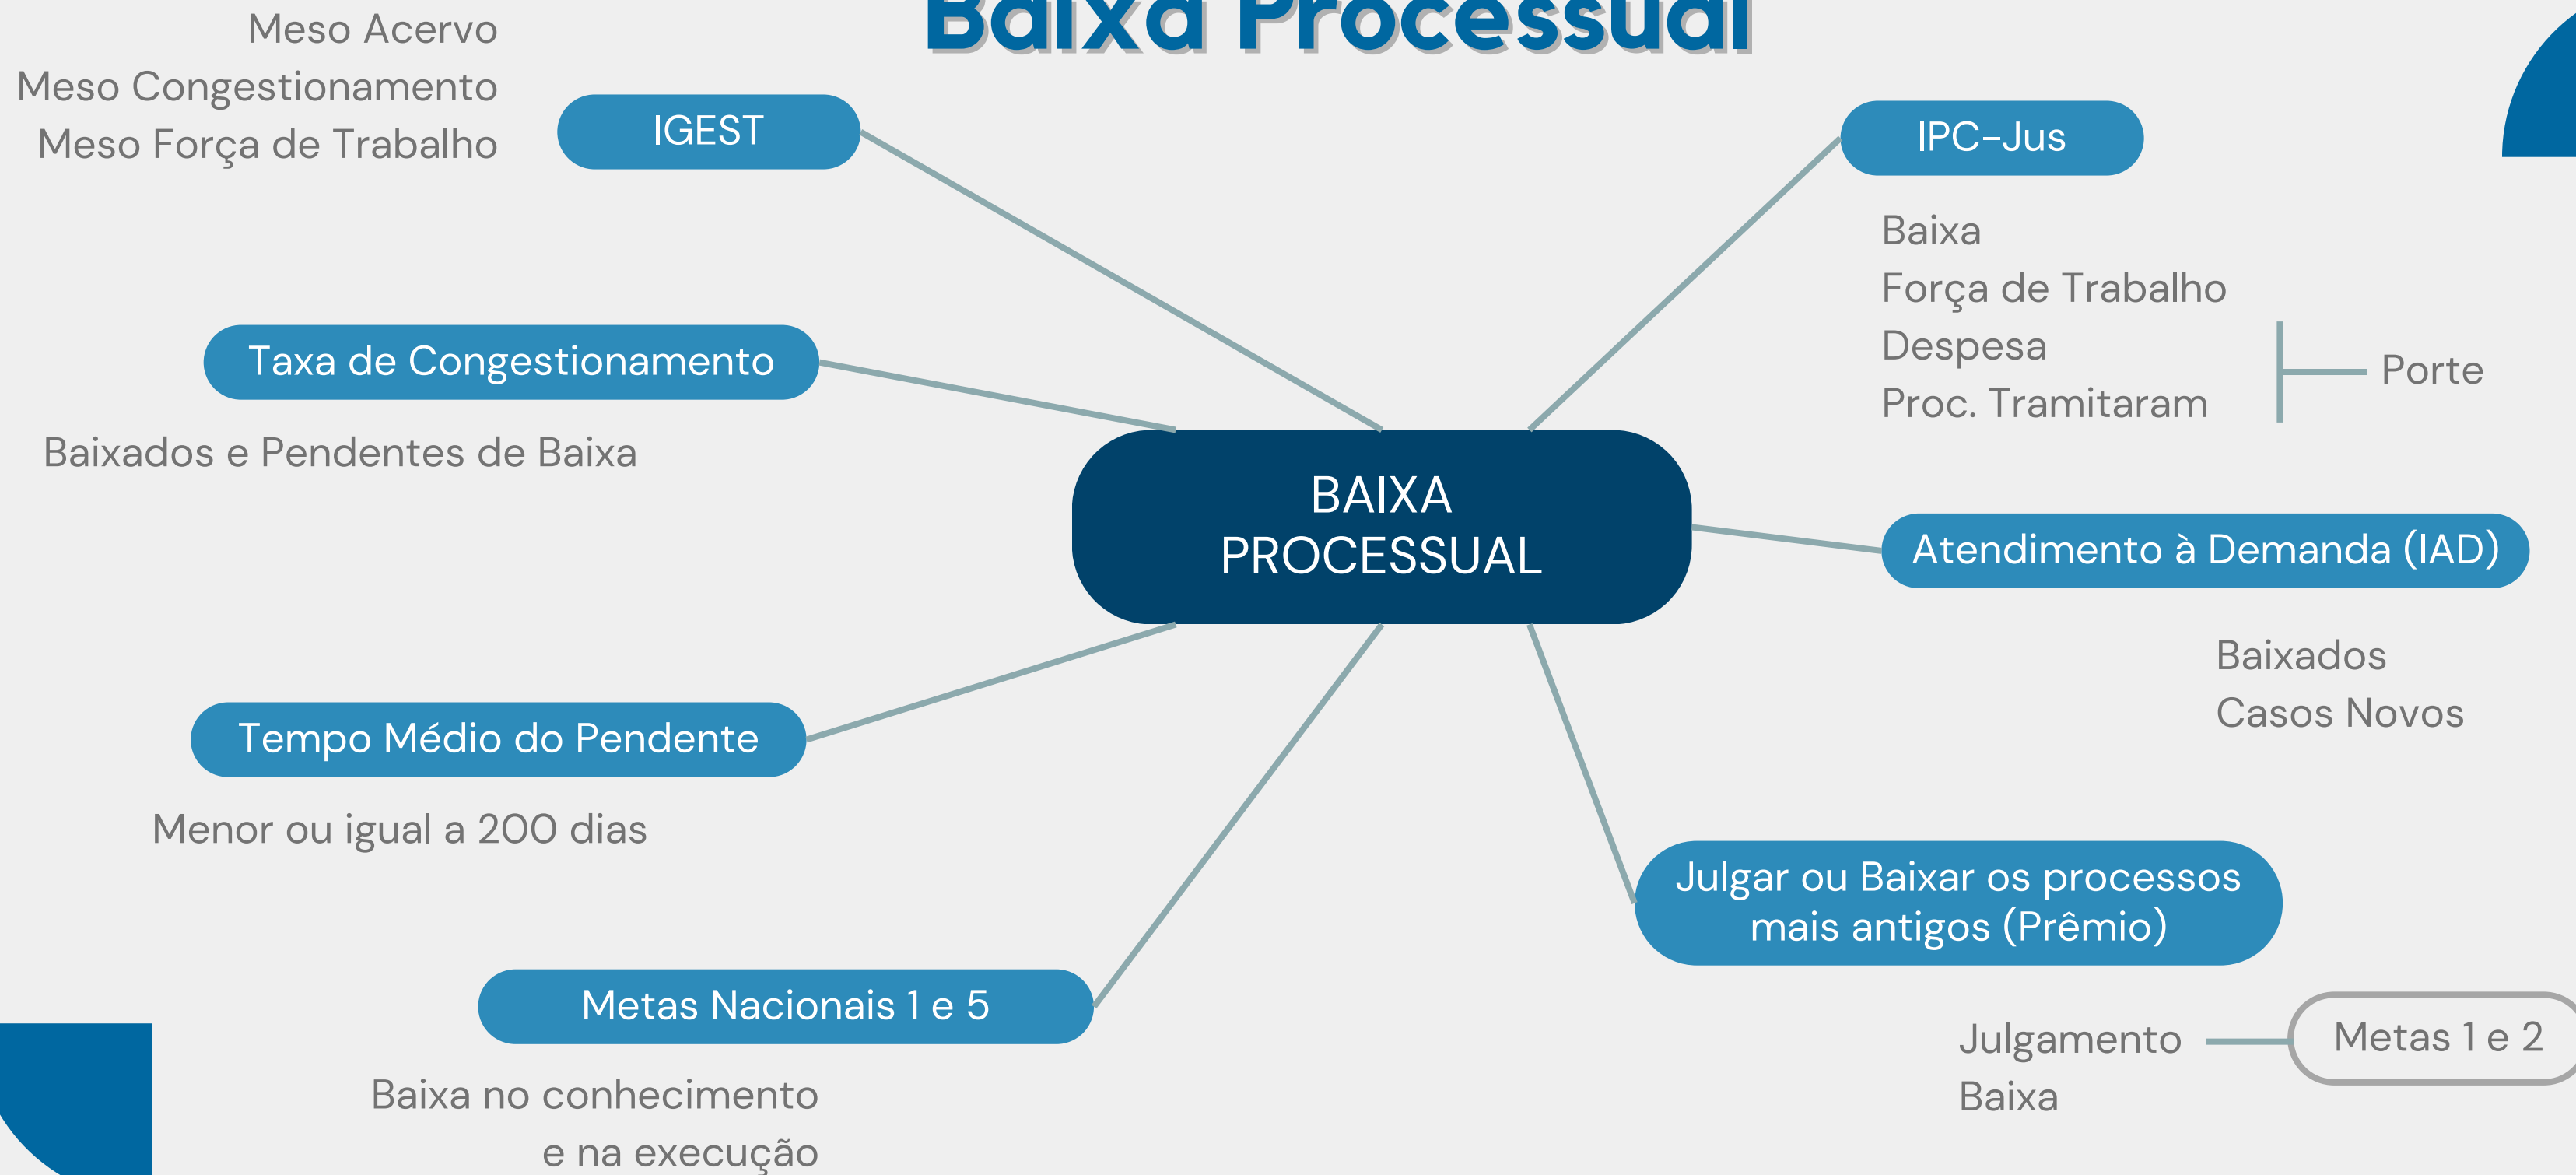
Baixa Processual

Meso Acervo
Meso Congestionamento
Meso Força de Trabalho

IGEST

IPC-Jus

Baixa
Força de Trabalho
Despesa
Proc. Tramitaram

Porte

Taxa de Congestionamento

Baixados e Pendentes de Baixa

BAIXA PROCESSUAL

Atendimento à Demanda (IAD)

Baixados
Casos Novos

Tempo Médio do Pendente

Menor ou igual a 200 dias

Julgar ou Baixar os processos mais antigos (Prêmio)

Metas Nacionais 1 e 5

Julgamento
Baixa

Metas 1 e 2

Baixa no conhecimento e na execução